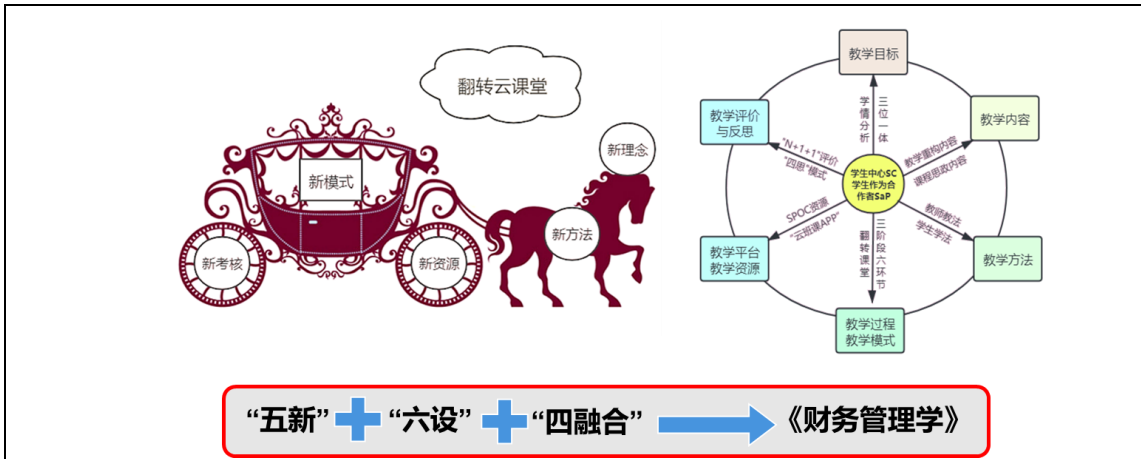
翻转云课堂

新模式

新理念

新方法

新考核

新资源

教学目标

教学内容

教学方法

教学过程
教学模式

教学平台
教学资源

教学评价
与反思

学生中心SC
学生作为合
作者SaP

学情分析

三位一体

教学重构内容
课程思政内容

教师教法
学生学法

三阶段六环节

翻转课堂

SPOC资源
"云班课APP"

"N+1+1"评价
"四思"模式

"五新" "六设" "四融合" 《财务管理学》